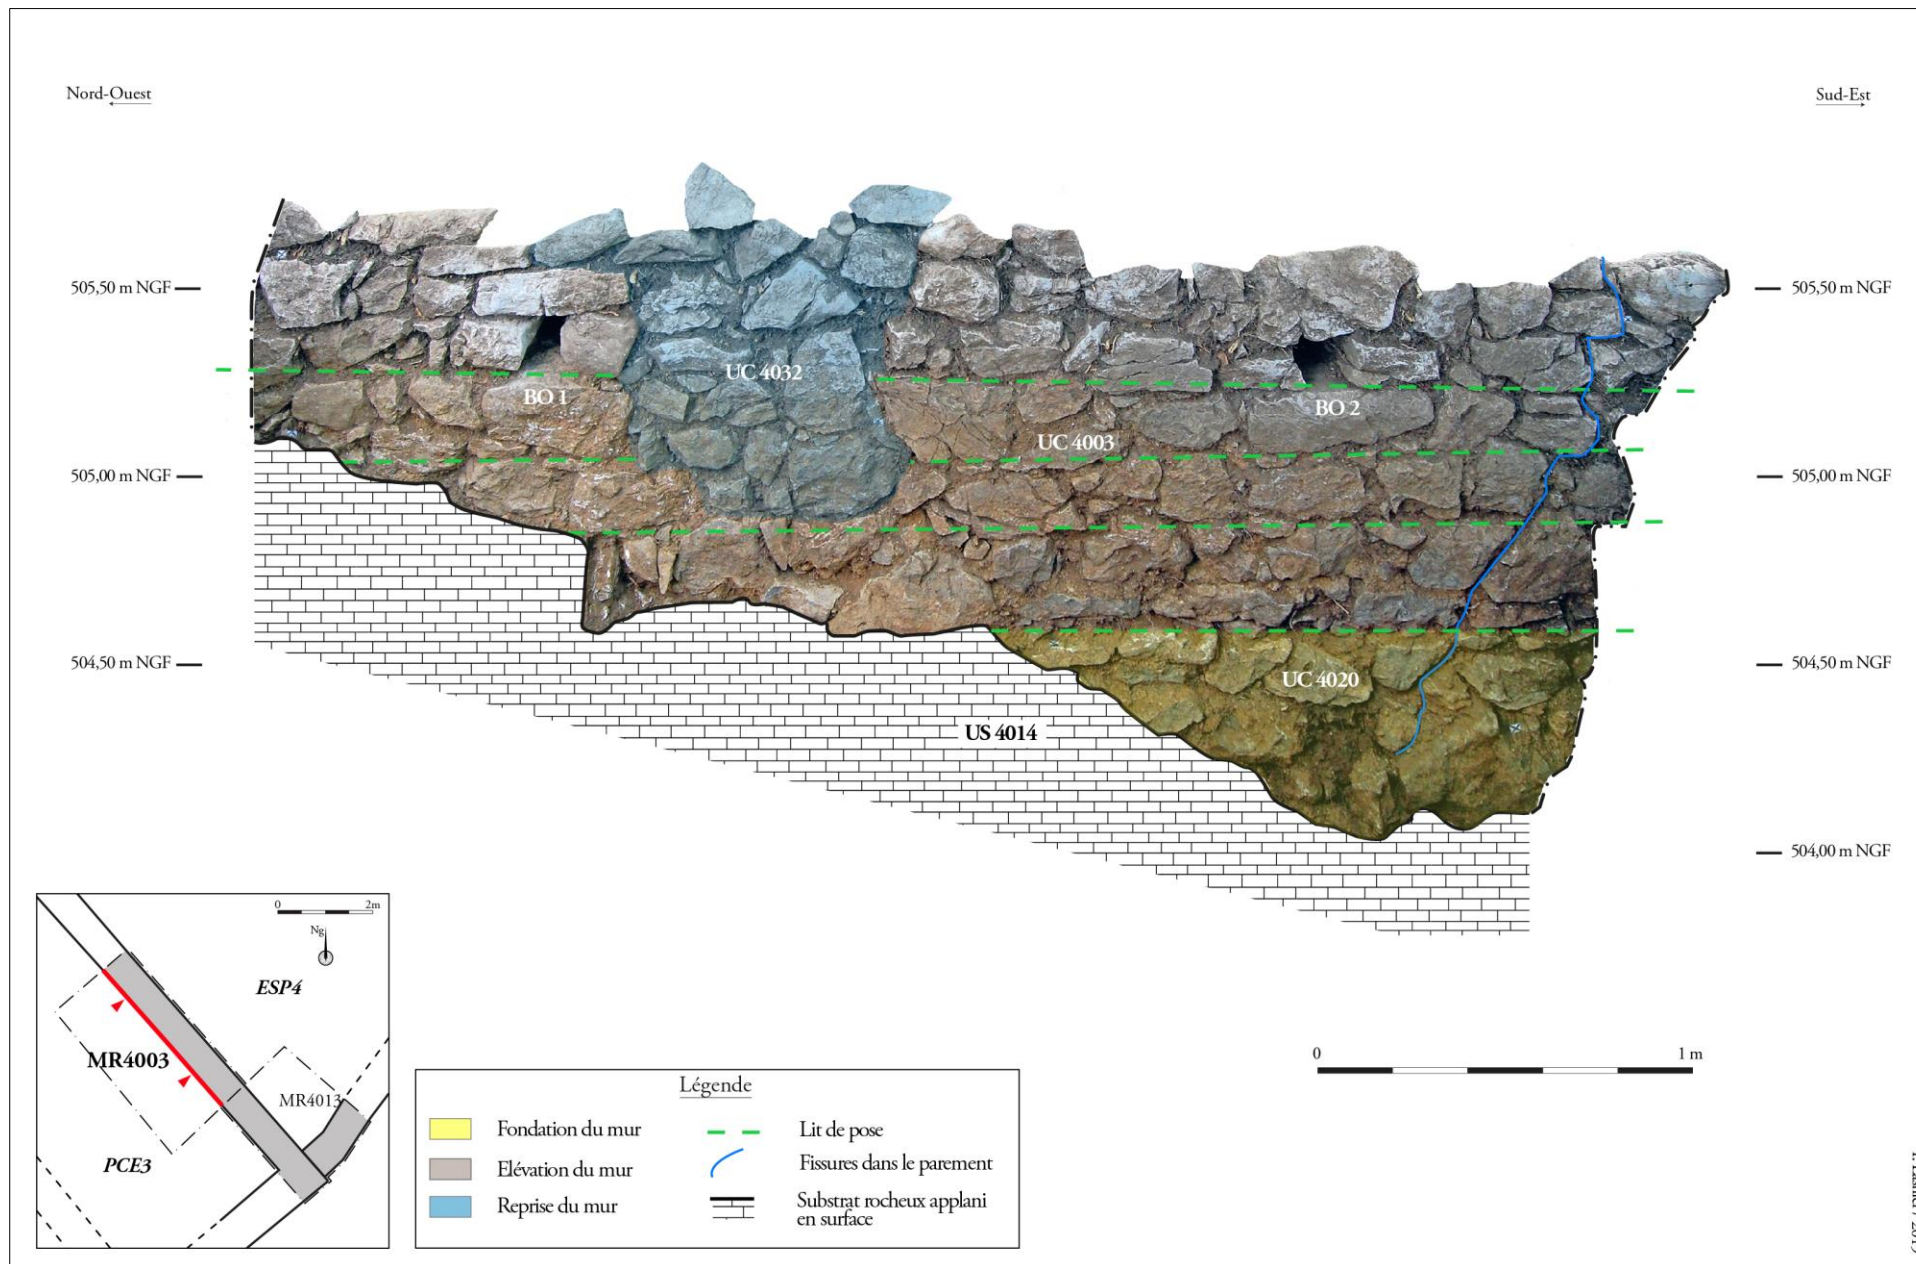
Nord-Ouest

Sud-Est

505,50 m NGF

505,50 m NGF

UC 4032

BO 1

BO 2

UC 4003

505,00 m NGF

505,00 m NGF

504,50 m NGF

504,50 m NGF

UC 4020

US 4014

504,00 m NGF

0 2m

Ng

ESP4

MR4003

MR4013

PCE3

0 1 m

Légende

Fondation du mur

Elévation du mur

Reprise du mur

Lit de pose

Fissures dans le parement

Substrat rocheux applani en surface

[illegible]